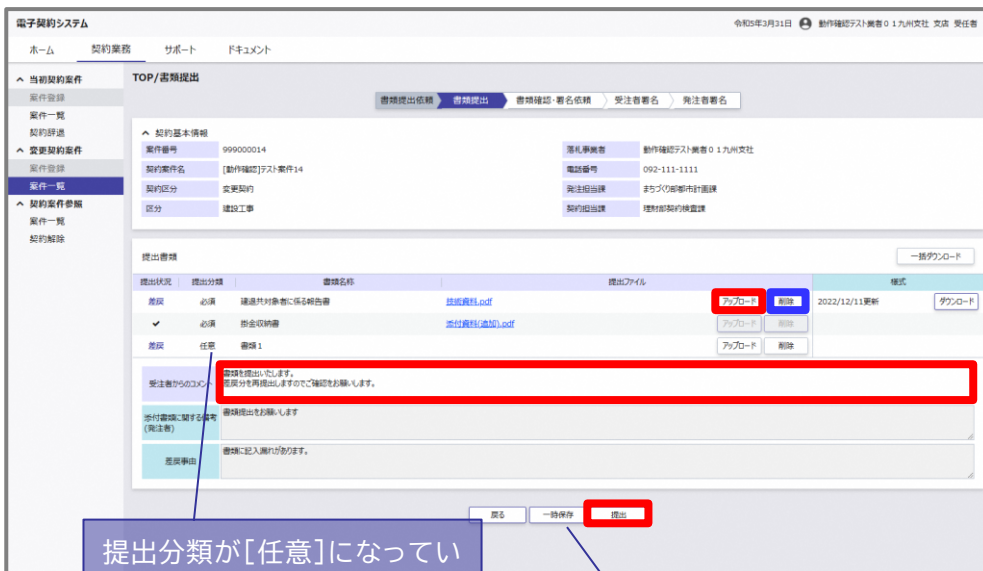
電子契約システム

令和5年3月31日　動作確認テスト業者０１九州支社 支店 受任者

ホーム　契約業務　サポート　ドキュメント

^ 当初契約案件
案件登録
案件一覧
契約辞退
^ 変更契約案件
案件登録
案件一覧
^ 契約案件参照
案件一覧
契約解除

TOP/書類提出

書類提出依頼　書類提出　書類確認・署名依頼　受注者署名　発注者署名

^ 契約基本情報

| 案件番号 | 999000014 | 落札業者 | 動作確認テスト業者０１九州支社 |
|---|---|---|---|
| 契約案件名 | [動作確認]テスト案件14 | 電話番号 | 092-111-1111 |
| 契約区分 | 変更契約 | 発注担当課 | まちづくり部都市計画課 |
| 区分 | 建設工事 | 契約担当課 | 理財部契約検査課 |

提出書類　一括ダウンロード

| 提出状況 | 提出分類 | 書類名称 | 提出ファイル | | 様式 | |
|---|---|---|---|---|---|---|
| 差戻 | 必須 | 建退共対象者に係る報告書 | 技術資料.pdf | アップロード 削除 | 2022/12/11更新 | ダウンロード |
| ✔ | 必須 | 掛金収納書 | 添付資料(追加).pdf | アップロード 削除 | | |
| 差戻 | 任意 | 書類1 | | アップロード 削除 | | |

受注者からのコメント　書類を提出いたします。
差戻分を再提出しますのでご確認をお願いします。

添付書類に関する備考（発注者）　書類提出をお願いします

差戻事由　書類に記入漏れがあります。

戻る　一時保存　提出

提出分類が[任意]になってい